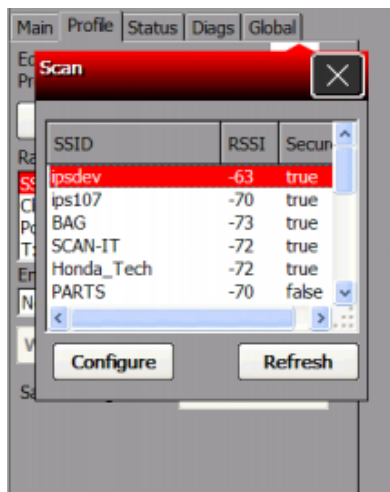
Main Profile Status Diags Global

Ed
Pr

Ra
SS
Cl
Po
T:

En
N

W

Sa

Scan

| SSID | RSSI | Secur |
|---|---|---|
| ipsdev | -63 | true |
| ips107 | -70 | true |
| BAG | -73 | true |
| SCAN-IT | -72 | true |
| Honda_Tech | -72 | true |
| PARTS | -70 | false |

Configure

Refresh